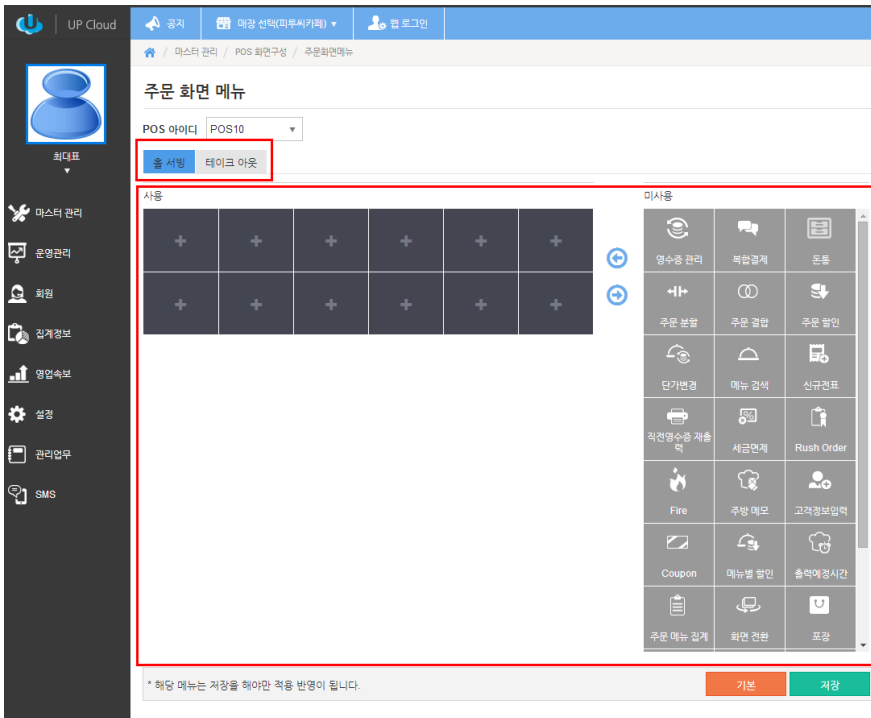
UP Cloud

공지

매장 선택(피투씨카페) ▾

웹 로그인

최대표 ▾

마스터 관리

운영관리

회원

집계정보

영업속보

설정

관리업무

SMS

마스터 관리 / POS 화면구성 / 주문화면메뉴

주문 화면 메뉴

POS 아이디 POS10 ▾

홀 서빙 | 테이크 아웃

사용

| + | + | + | + | + | + |
|---|---|---|---|---|---|
| + | + | + | + | + | + |

미사용

| 영수증 관리 | 복합결제 | 돈통 |
|---|---|---|
| 주문 분할 | 주문 결합 | 주문 할인 |
| 단가변경 | 메뉴 검색 | 신규전표 |
| 직전영수증 재출력 | 세금면제 | Rush Order |
| Fire | 주방 메모 | 고객정보입력 |
| Coupon | 메뉴별 할인 | 출력예정시간 |
| 주문 메뉴 집계 | 화면 전환 | 포장 |

* 해당 메뉴는 저장을 해야만 적용 반영이 됩니다.

기본

저장